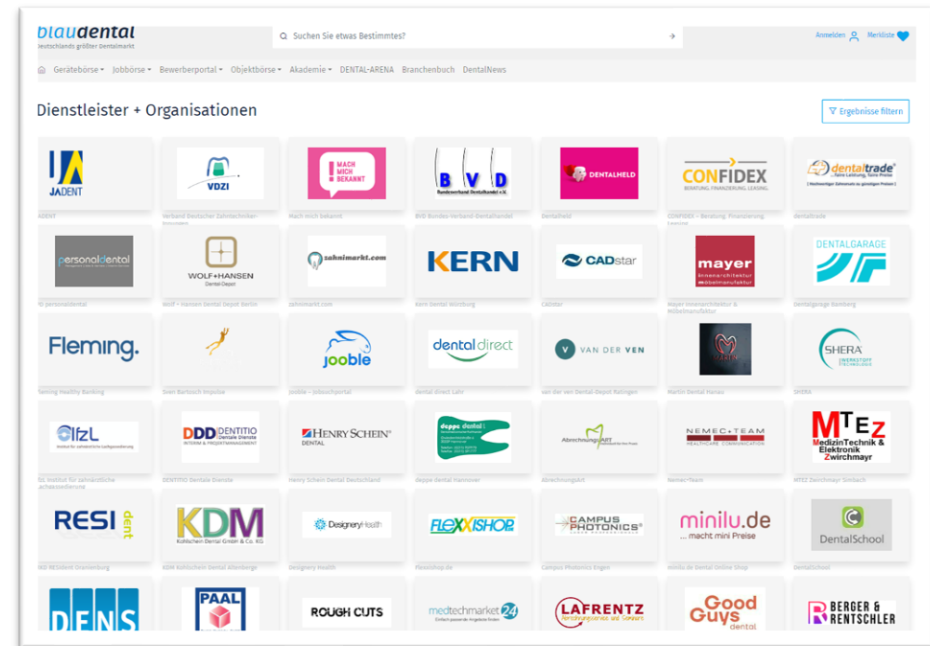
blaudental
Deutschlands größter Dentalmarkt

Suchen Sie etwas Bestimmtes?

Anmelden Merkliste

Gerätebörse Jobbörse Bewerberportal Objektbörse Akademie DENTAL-ARENA Branchenbuch DentalNews

Dienstleister + Organisationen

Ergebnisse filtern

JADENT
JADENT

VDZI
Verband Deutscher Zahntechniker-Innungen

MACH MICH BEKANNT
Mach mich bekannt

BVD Bundesverband Dentalhandel e.V.
BVD Bundes-Verband-Dentalhandel

DENTALHELD
Dentalheld

CONFIDEX
BERATUNG. FINANZIERUNG. LEASING.
CONFIDEX – Beratung, Finanzierung, Leasing

dentaltrade
dentaltrade

personaldental
© personaldental

WOLF+HANSEN
Dental-Depot
Wolf + Hansen Dental Depot Berlin

zahnimarkt.com
zahnimarkt.com

KERN
Kern Dental Würzburg

CADstar
CADstar

mayer
Innenarchitektur Möbelmanufaktur
mayer Innenarchitektur & Möbelmanufaktur

DENTALGARAGE
Dentalgarage Bamberg

Fleming.
Fleming Healthy Banking

Sven Bartosch Impulse

jooble
jooble – Jobsuchportal

dental direct
dental direct Lahr

VAN DER VEN
van der Ven Dental-Depot Ratingen

Martin Dental Henau

SHERA
SHERA

IfzL
Ifzl Institut für zahnärztliche Lachgassedierung

DDD DENTITIO
DENTITIO Dentale Dienste

HENRY SCHEIN DENTAL
Henry Schein Dental Deutschland

deppe dental
deppe Dental Hannover

AbrechnungsART
AbrechnungsArt

NEMEC+TEAM
NemecTeam

MTEZ
MedizinTechnik & Elektronik Zwirchmayr
MTEZ Zwirchmayr Simbach

RESI dent
IKB RESIdent Oranienburg

KDM
KDM Kohlschein Dental Altenberge

Designery Health
Designery Health

FLEXXISHOP
Flexxishop.de

CAMPUS PHOTONICS
Campus Photonics Engen

minilu.de
...macht mini Preise
minilu.de Dental Online Shop

DentalSchool
DentalSchool

DENS

PAAL

ROUGH CUTS

medtechmarket24

LAFRENTZ

Good Guys dental

BERGER & RENTSCHLER